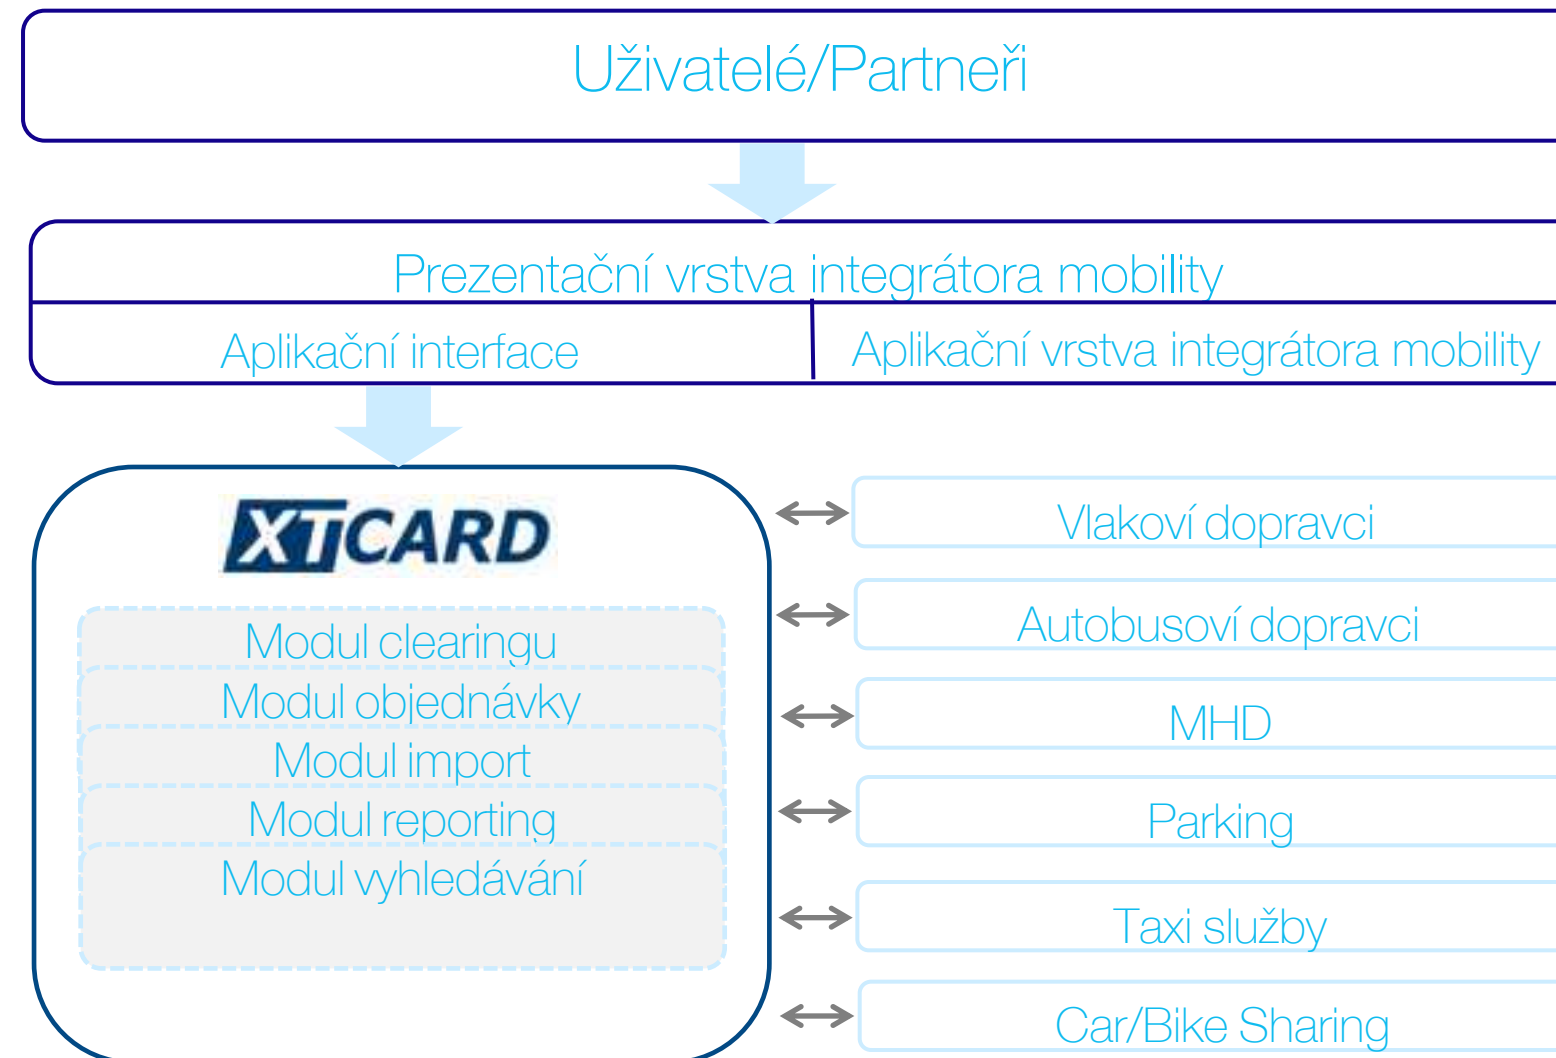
Uživatelé/Partneři

Prezentační vrstva integrátora mobility

Aplikační interface

Aplikační vrstva integrátora mobility

XTCARD

Modul clearingu
Modul objednávky
Modul import
Modul reporting
Modul vyhledávání

Vlakoví dopravci

Autobusoví dopravci

MHD

Parking

Taxi služby

Car/Bike Sharing